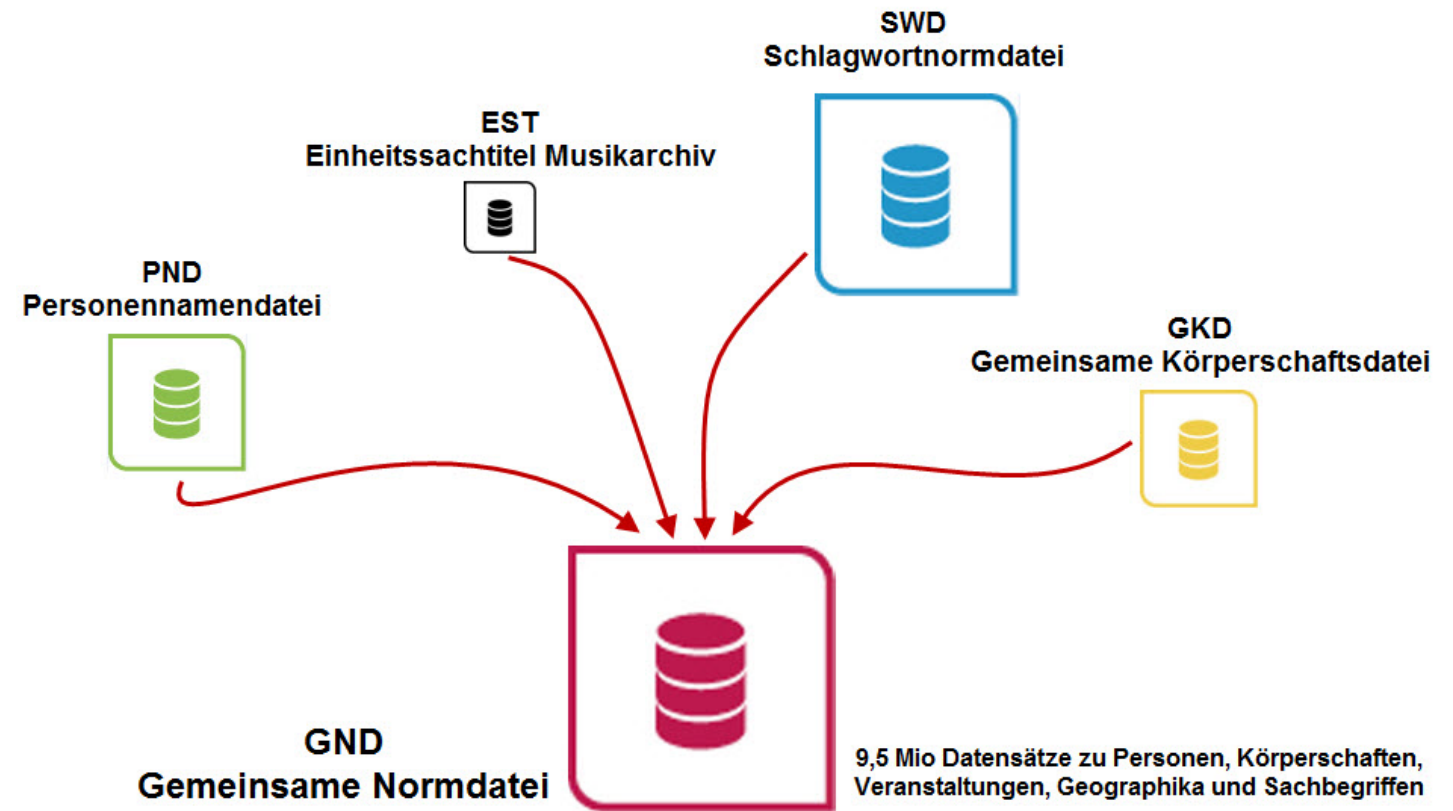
SWD
Schlagwortnormdatei

EST
Einheitssachtitel Musikarchiv

PND
Personennamendatei

GKD
Gemeinsame Körperschaftsdatei

GND
Gemeinsame Normdatei

9,5 Mio Datensätze zu Personen, Körperschaften, Veranstaltungen, Geographika und Sachbegriffen